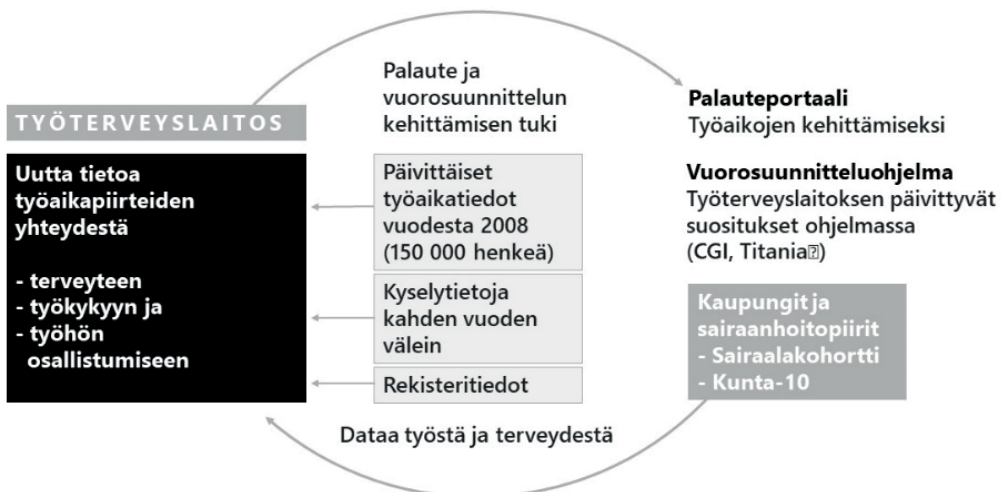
TYÖTERVEYSLAITOS

Uutta tietoa työaikapiirteiden yhteydestä

- terveyteen
- työkykyyn ja
- työhön osallistumiseen

Palaute ja vuorosuunnittelun kehittämisen tuki

Päivittäiset työaikatiedot vuodesta 2008 (150 000 henkeä)

Kyselytietoja kahden vuoden välein

Rekisteritiedot

Dataa työstä ja terveydestä

Palauteportaali
Työaikojen kehittämiseksi

Vuorosuunnitteluohjelma
Työterveyslaitoksen päivittyvät suositukset ohjelmassa (CGI, Titania®)

Kaupungit ja sairaanhoitopiirit
- Sairaalakohortti
- Kunta-10